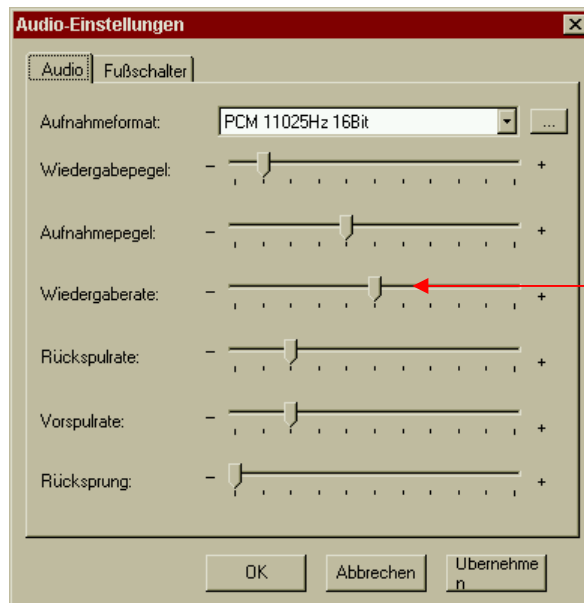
Audio-Einstellungen

Audio | Fußschalter

Aufnahmeformat: PCM 11025Hz 16Bit ...

Wiedergabepegel: – +

Aufnahmepegel: – +

Wiedergaberate: – +

Rückspulrate: – +

Vorspulrate: – +

Rücksprung: – +

OK | Abbrechen | Ubernehmen